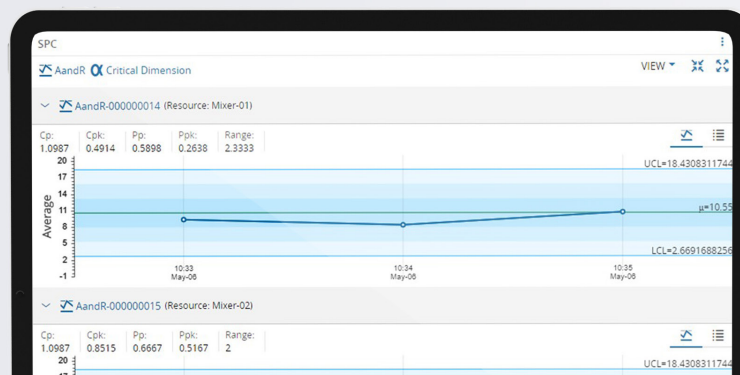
SPC

AandR Critical Dimension

VIEW

AandR-000000014 (Resource: Mixer-01)

Cp: 1.0987 | Cpk: 0.4914 | Pp: 0.5898 | Ppk: 0.2638 | Range: 2.3333

20
17
14
11
8
5
2
-1

Average

UCL=18.4308311744

μ=10.55

LCL=2.6691688256

10:33 May-06
10:34 May-06
10:35 May-06

AandR-000000015 (Resource: Mixer-02)

Cp: 1.0987 | Cpk: 0.8515 | Pp: 0.6667 | Ppk: 0.5167 | Range: 2

20

UCL=18.4308311744